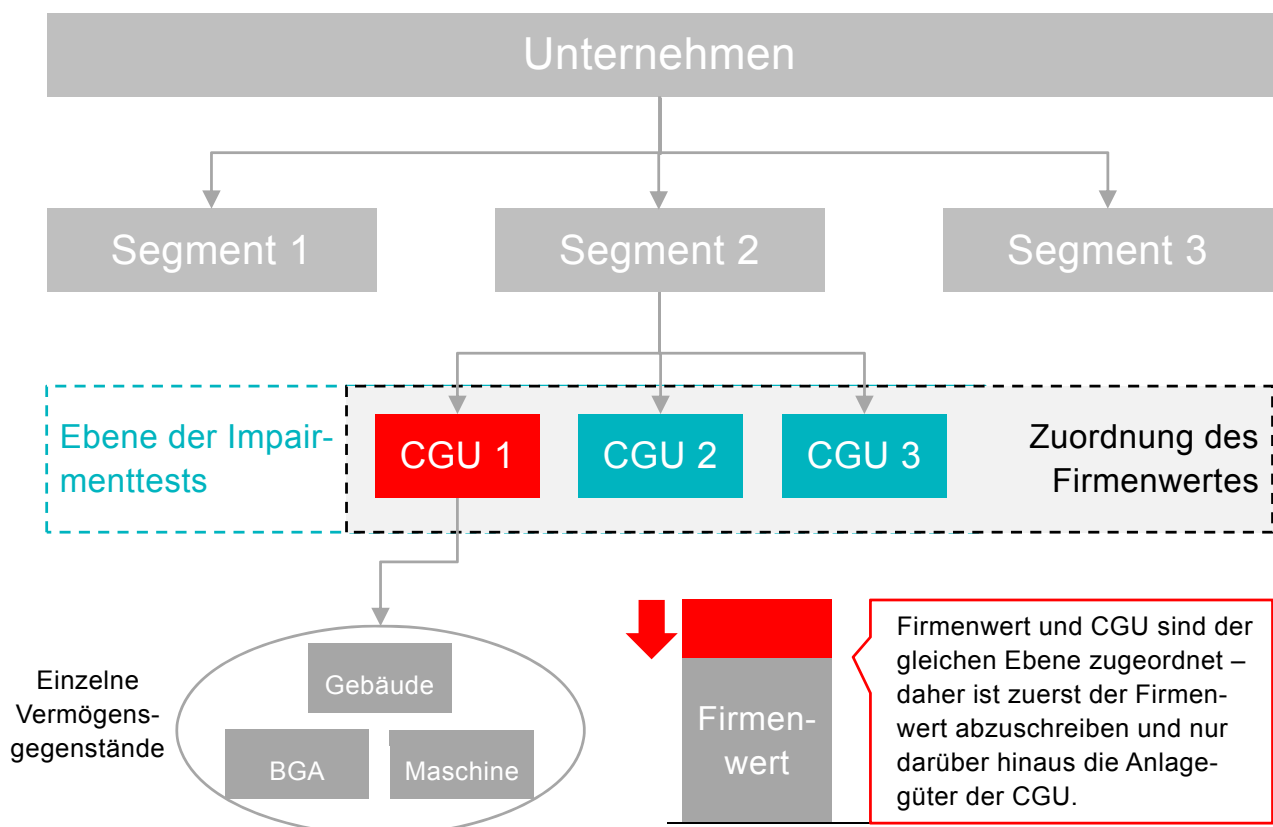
Unternehmen

Segment 1

Segment 2

Segment 3

Ebene der Impairmenttests

CGU 1

CGU 2

CGU 3

Zuordnung des Firmenwertes

Einzelne Vermögensgegenstände

Gebäude

BGA

Maschine

Firmenwert

Firmenwert und CGU sind der gleichen Ebene zugeordnet – daher ist zuerst der Firmenwert abzuschreiben und nur darüber hinaus die Anlagegüter der CGU.